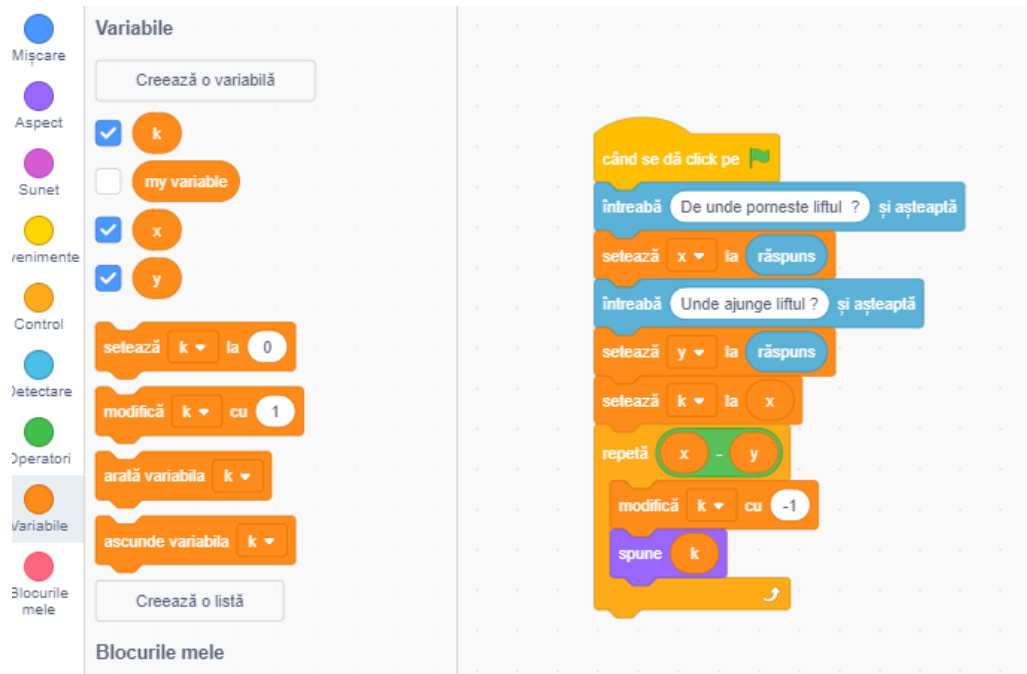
Mișcare
Aspect
Sunet
venimente
Control
Detectare
Operatori
Variabile
Blocurile mele

Variabile

Creează o variabilă

k
my variable
x
y

setează k la 0
modifică k cu 1
arată variabila k
ascunde variabila k

Creează o listă

Blocurile mele

când se dă click pe
întreabă De unde porneste liftul ? și așteaptă
setează x la răspuns
întreabă Unde ajunge liftul ? și așteaptă
setează y la răspuns
setează k la x
repetă x - y
modifică k cu -1
spune k